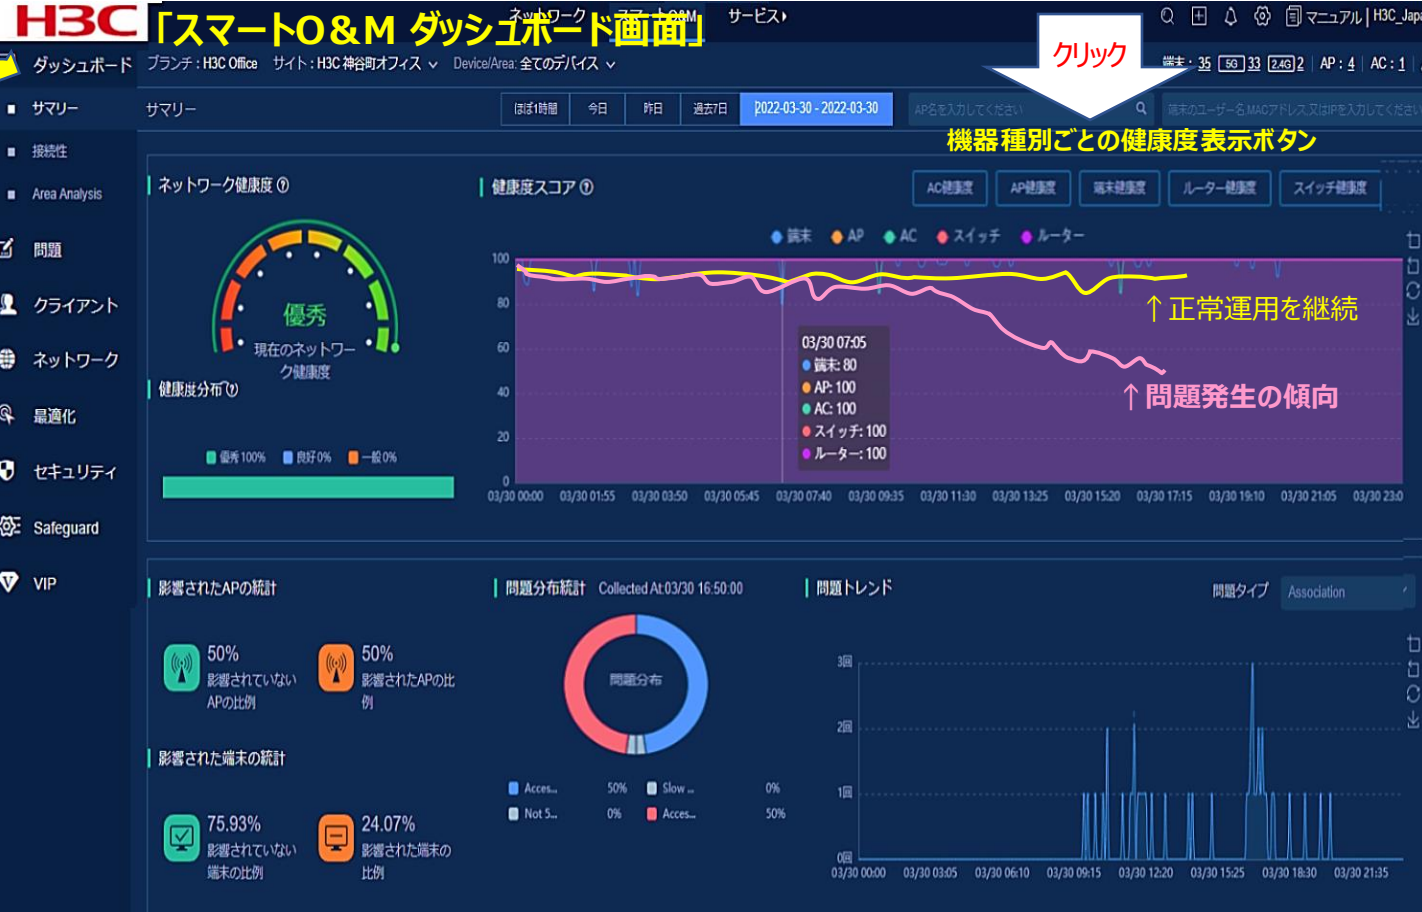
H3C 「スマートO＆M ダッシュボード画面」 ネットワーク スマートO&M サービス

ダッシュボード ブランチ：H3C Office サイト：H3C 神谷町オフィス Device/Area: 全てのデバイス

クリック

端末：35 5G 33 2.4G 2 AP：4 AC：1

マニュアル | H3C_Japa

サマリー
接続性
Area Analysis
問題
クライアント
ネットワーク
最適化
セキュリティ
Safeguard
VIP

サマリー

ほぼ1時間 今日 昨日 過去7日 2022-03-30 - 2022-03-30

APs名を入力してください

端末のユーザー名MACアドレス又はIPを入力してください

機器種別ごとの健康度表示ボタン

ネットワーク健康度

優秀
現在のネットワーク健康度

健康度分布

優秀 100% 良好 0% 一般 0%

健康度スコア

AC健康度 AP健康度 端末健康度 ルーター健康度 スイッチ健康度

端末 AP AC スイッチ ルーター

100
80
60
40
20
0

03/30 07:05
端末: 80
AP: 100
AC: 100
スイッチ: 100
ルーター: 100

↑正常運用を継続

↑問題発生の傾向

03/30 00:00 03/30 01:55 03/30 03:50 03/30 05:45 03/30 07:40 03/30 09:35 03/30 11:30 03/30 13:25 03/30 15:20 03/30 17:15 03/30 19:10 03/30 21:05 03/30 23:0

影響されたAPの統計

50% 影響されていないAPの比例

50% 影響されたAPの比例

影響された端末の統計

75.93% 影響されていない端末の比例

24.07% 影響された端末の比例

問題分布統計 Collected At:03/30 16:50:00

問題分布

Acces... 50% Slow ... 0%
Not S... 0% Acces... 50%

問題トレンド

問題タイプ Association

3回
2回
1回
0回

03/30 00:00 03/30 03:05 03/30 06:10 03/30 09:15 03/30 12:20 03/30 15:25 03/30 18:30 03/30 21:35